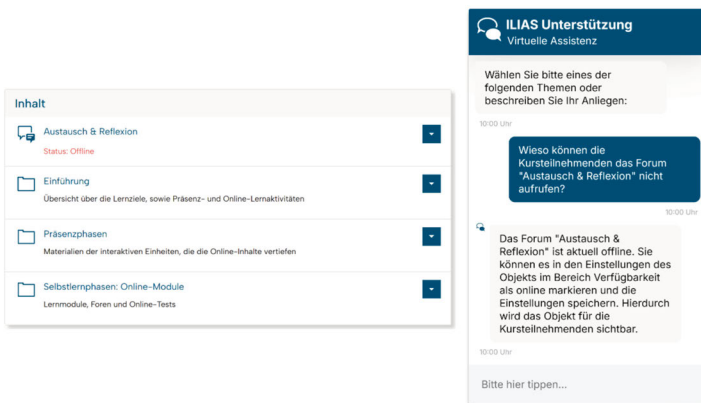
Inhalt

Austausch & Reflexion

Status: Offline

Einführung

Übersicht über die Lernziele, sowie Präsenz- und Online-Lernaktivitäten

Präsenzphasen

Materialien der interaktiven Einheiten, die die Online-Inhalte vertiefen

Selbstlernphasen: Online-Module

Lernmodule, Foren und Online-Tests

ILIAS Unterstützung
Virtuelle Assistenz

Wählen Sie bitte eines der folgenden Themen oder beschreiben Sie Ihr Anliegen:

10:00 Uhr

Wieso können die Kursteilnehmenden das Forum "Austausch & Reflexion" nicht aufrufen?

10:00 Uhr

Das Forum "Austausch & Reflexion" ist aktuell offline. Sie können es in den Einstellungen des Objekts im Bereich Verfügbarkeit als online markieren und die Einstellungen speichern. Hierdurch wird das Objekt für die Kursteilnehmenden sichtbar.

10:00 Uhr

Bitte hier tippen...